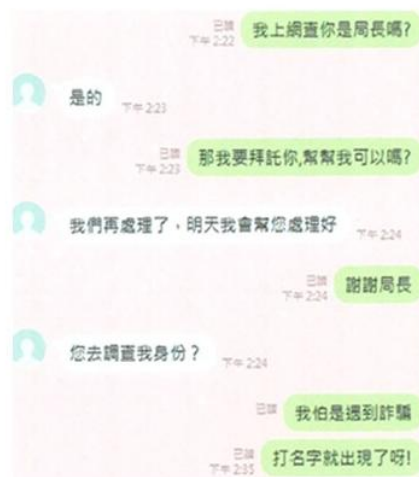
已讀
下午 2:22
我上網查你是局長嗎?

是的
下午 2:23

已讀
下午 2:23
那我要拜託你,幫幫我可以嗎?

我們再處理了，明天我會幫您處理好
下午 2:24

已讀
下午 2:24
謝謝局長

您去調查我身份？
下午 2:24

已讀
我怕是遇到詐騙

已讀
下午 2:35
打名字就出現了呀!